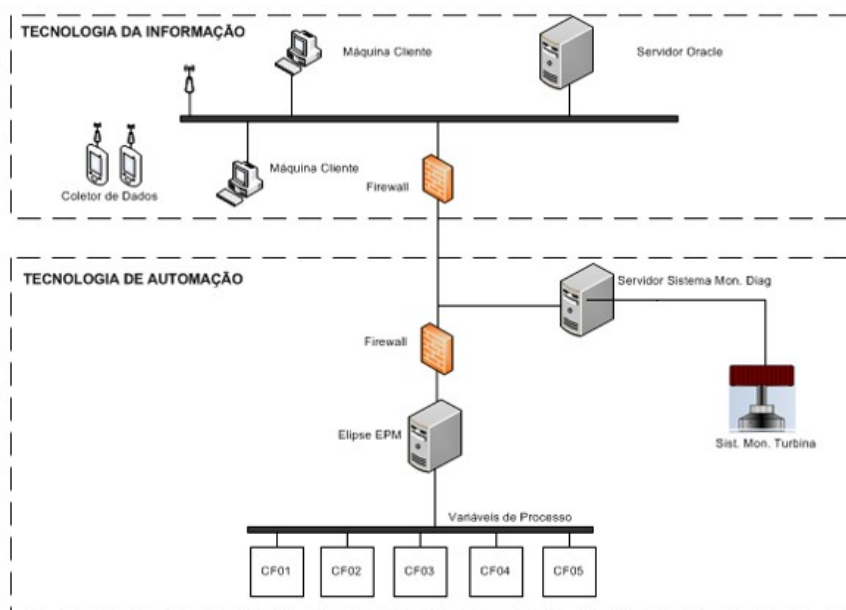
TECNOLOGIA DA INFORMAÇÃO

Máquina Cliente

Servidor Oracle

Máquina Cliente

Coletor de Dados

Firewall

TECNOLOGIA DE AUTOMAÇÃO

Servidor Sistema Mon. Diag

Firewall

Elipse EPM

Sist. Mon. Turbina

Variáveis de Processo

CF01

CF02

CF03

CF04

CF05